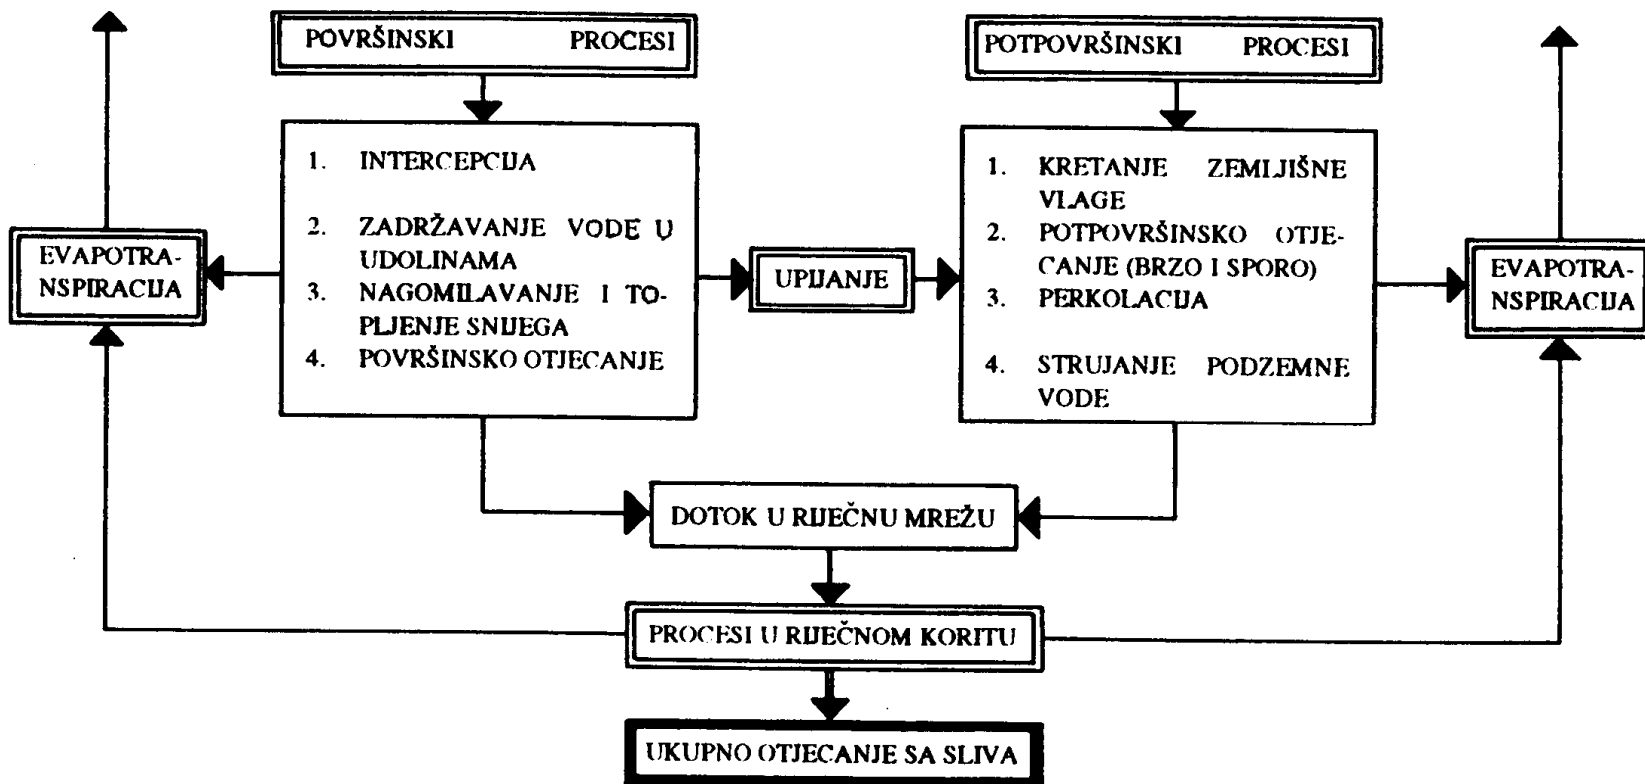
POVRŠINSKI PROCESI

POTPOVRŠINSKI PROCESI

1. INTERCEPCIJA
2. ZADRŽAVANJE VODE U UDOLINAMA
3. NAGOMILAVANJE I TOPLJENJE SNIJEGA
4. POVRŠINSKO OTJECANJE

EVAPOTRANSPIRACIJA

UPIJANJE

1. KRETANJE ZEMLJIŠNE VLAGE
2. POTPOVRŠINSKO OTJECANJE (BRZO I SPORO)
3. PERKOLACIJA
4. STRUJANJE PODZEMNE VODE

EVAPOTRANSPIRACIJA

DOTOK U RIJEČNU MREŽU

PROCESI U RIJEČNOM KORITU

UKUPNO OTJECANJE SA SLIVA